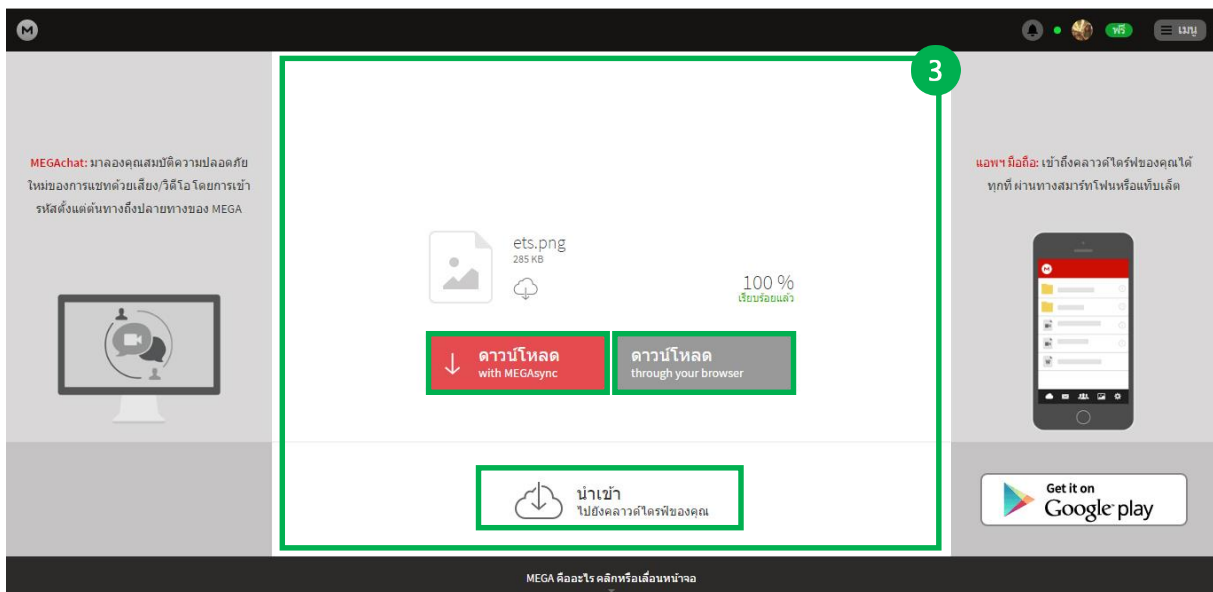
ฟรี
เมนู

MEGAchat: มาลองคุณสมบัติความปลอดภัยใหม่ของการแชทด้วยเสียง/วิดีโอโดยการเข้ารหัสตั้งแต่ต้นทางถึงปลายทางของ MEGA

3

ets.png
285 KB

100 %
เรียบร้อยแล้ว

ดาวน์โหลด
with MEGAsync

ดาวน์โหลด
through your browser

นำเข้า
ไปยังคลาวด์ไดรฟ์ของคุณ

แอพฯ มือถือ: เข้าถึงคลาวด์ไดรฟ์ของคุณได้ทุกที่ ผ่านทางสมาร์ทโฟนหรือแท็บเล็ต

Get it on
Google play

MEGA คืออะไร คลิกหรือเลื่อนหน้าจอ